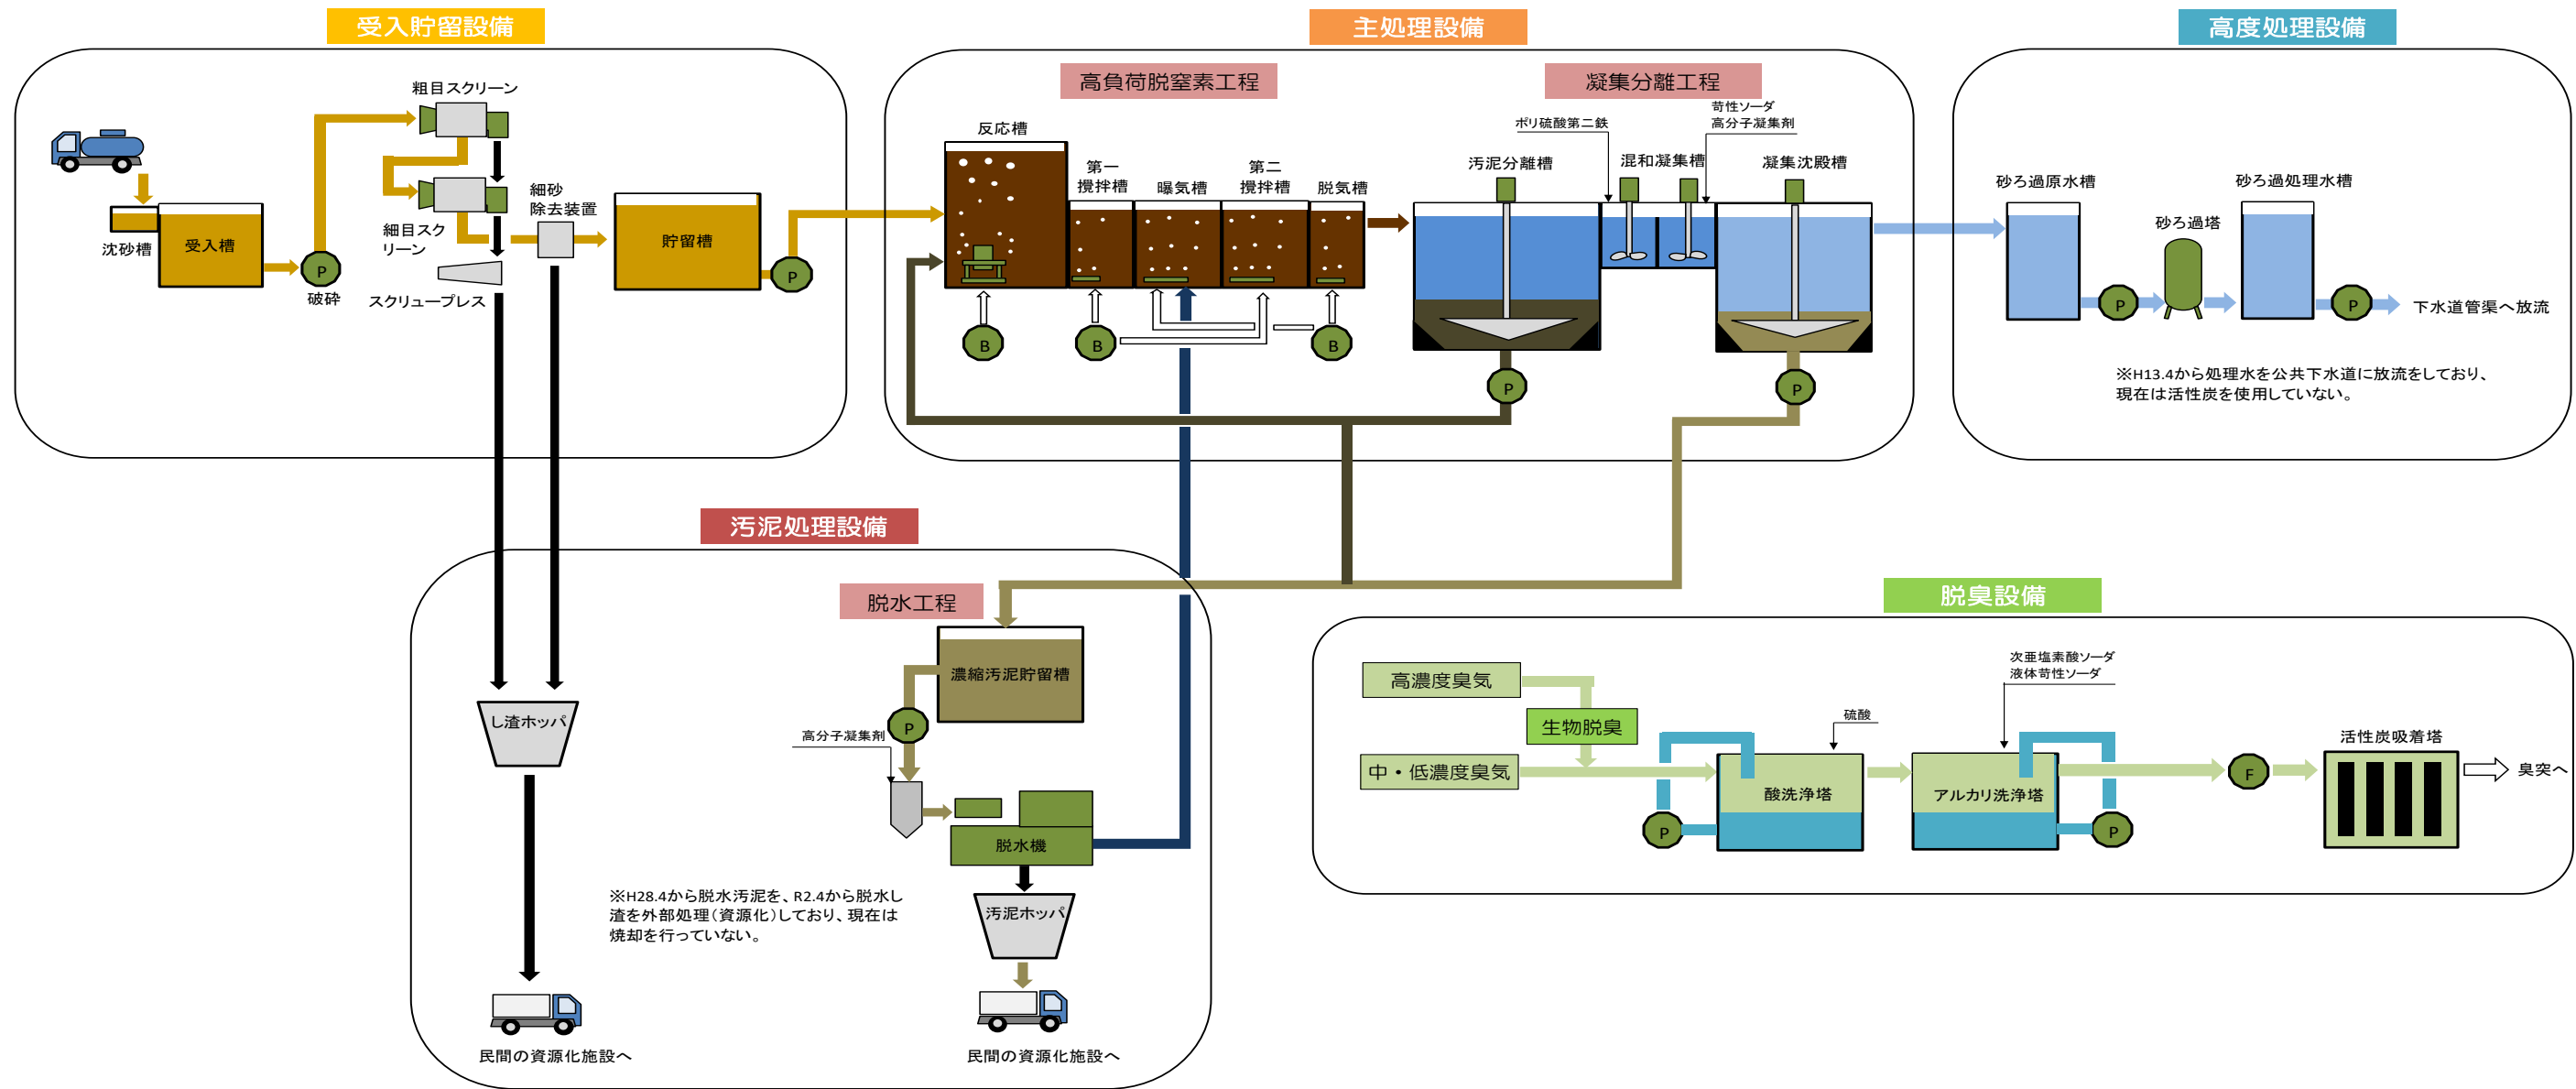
受入貯留設備

粗目スクリーン
細目スクリーン
細砂除去装置
沈砂槽
受入槽
P
破砕
スクリュープレス
貯留槽
P

主処理設備

高負荷脱窒素工程
反応槽
第一撹拌槽
曝気槽
第二撹拌槽
脱気槽
B
B
B

凝集分離工程
ポリ硫酸第二鉄
苛性ソーダ
高分子凝集剤
汚泥分離槽
混和凝集槽
凝集沈殿槽
P
P

高度処理設備

砂ろ過原水槽
砂ろ過塔
砂ろ過処理水槽
P
P
下水道管渠へ放流

※H13.4から処理水を公共下水道に放流をしており、現在は活性炭を使用していない。

汚泥処理設備

脱水工程
濃縮汚泥貯留槽
P
高分子凝集剤
脱水機
し渣ホッパ
汚泥ホッパ

※H28.4から脱水汚泥を、R2.4から脱水し渣を外部処理（資源化）しており、現在は焼却を行っていない。

民間の資源化施設へ
民間の資源化施設へ

脱臭設備

高濃度臭気
生物脱臭
中・低濃度臭気
硫酸
次亜塩素酸ソーダ
液体苛性ソーダ
酸洗浄塔
アルカリ洗浄塔
P
P
F
活性炭吸着塔
臭突へ